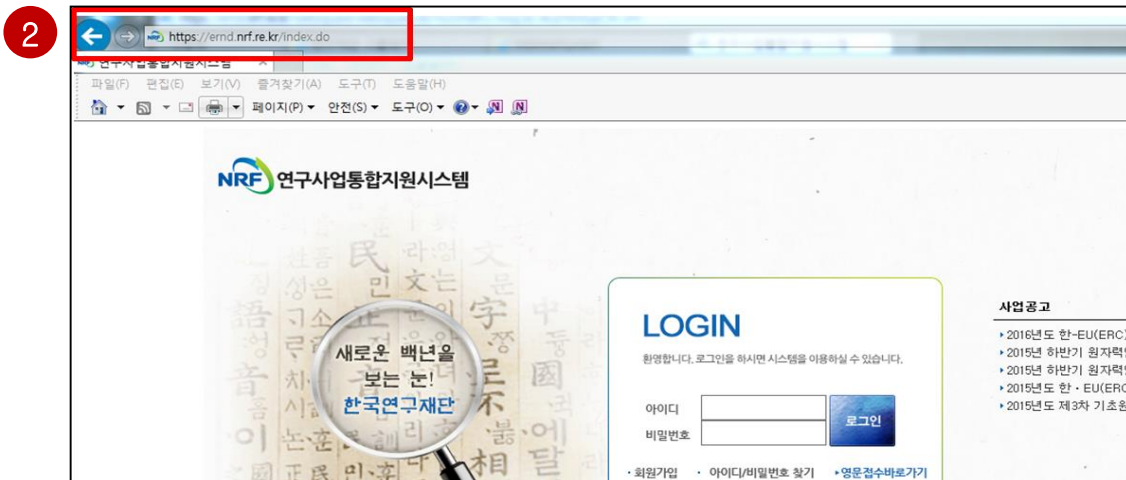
2

https://ernd.nrf.re.kr/index.do

연구사업통합지원시스템

파일(F) 편집(E) 보기(V) 즐겨찾기(A) 도구(T) 도움말(H)

페이지(P) ▾ 안전(S) ▾ 도구(O) ▾

NRF 연구사업통합지원시스템

새로운 백년을 보는 눈! 한국연구재단

LOGIN

환영합니다. 로그인을 하시면 시스템을 이용하실 수 있습니다.

아이디

비밀번호

로그인

· 회원가입 · 아이디/비밀번호 찾기 · 영문접수바로가기

사업공고

2016년도 한-EU(ERC

2015년 하반기 원자력

2015년 하반기 원자력

2015년도 한 · EU(ERC

2015년도 제3차 기초원